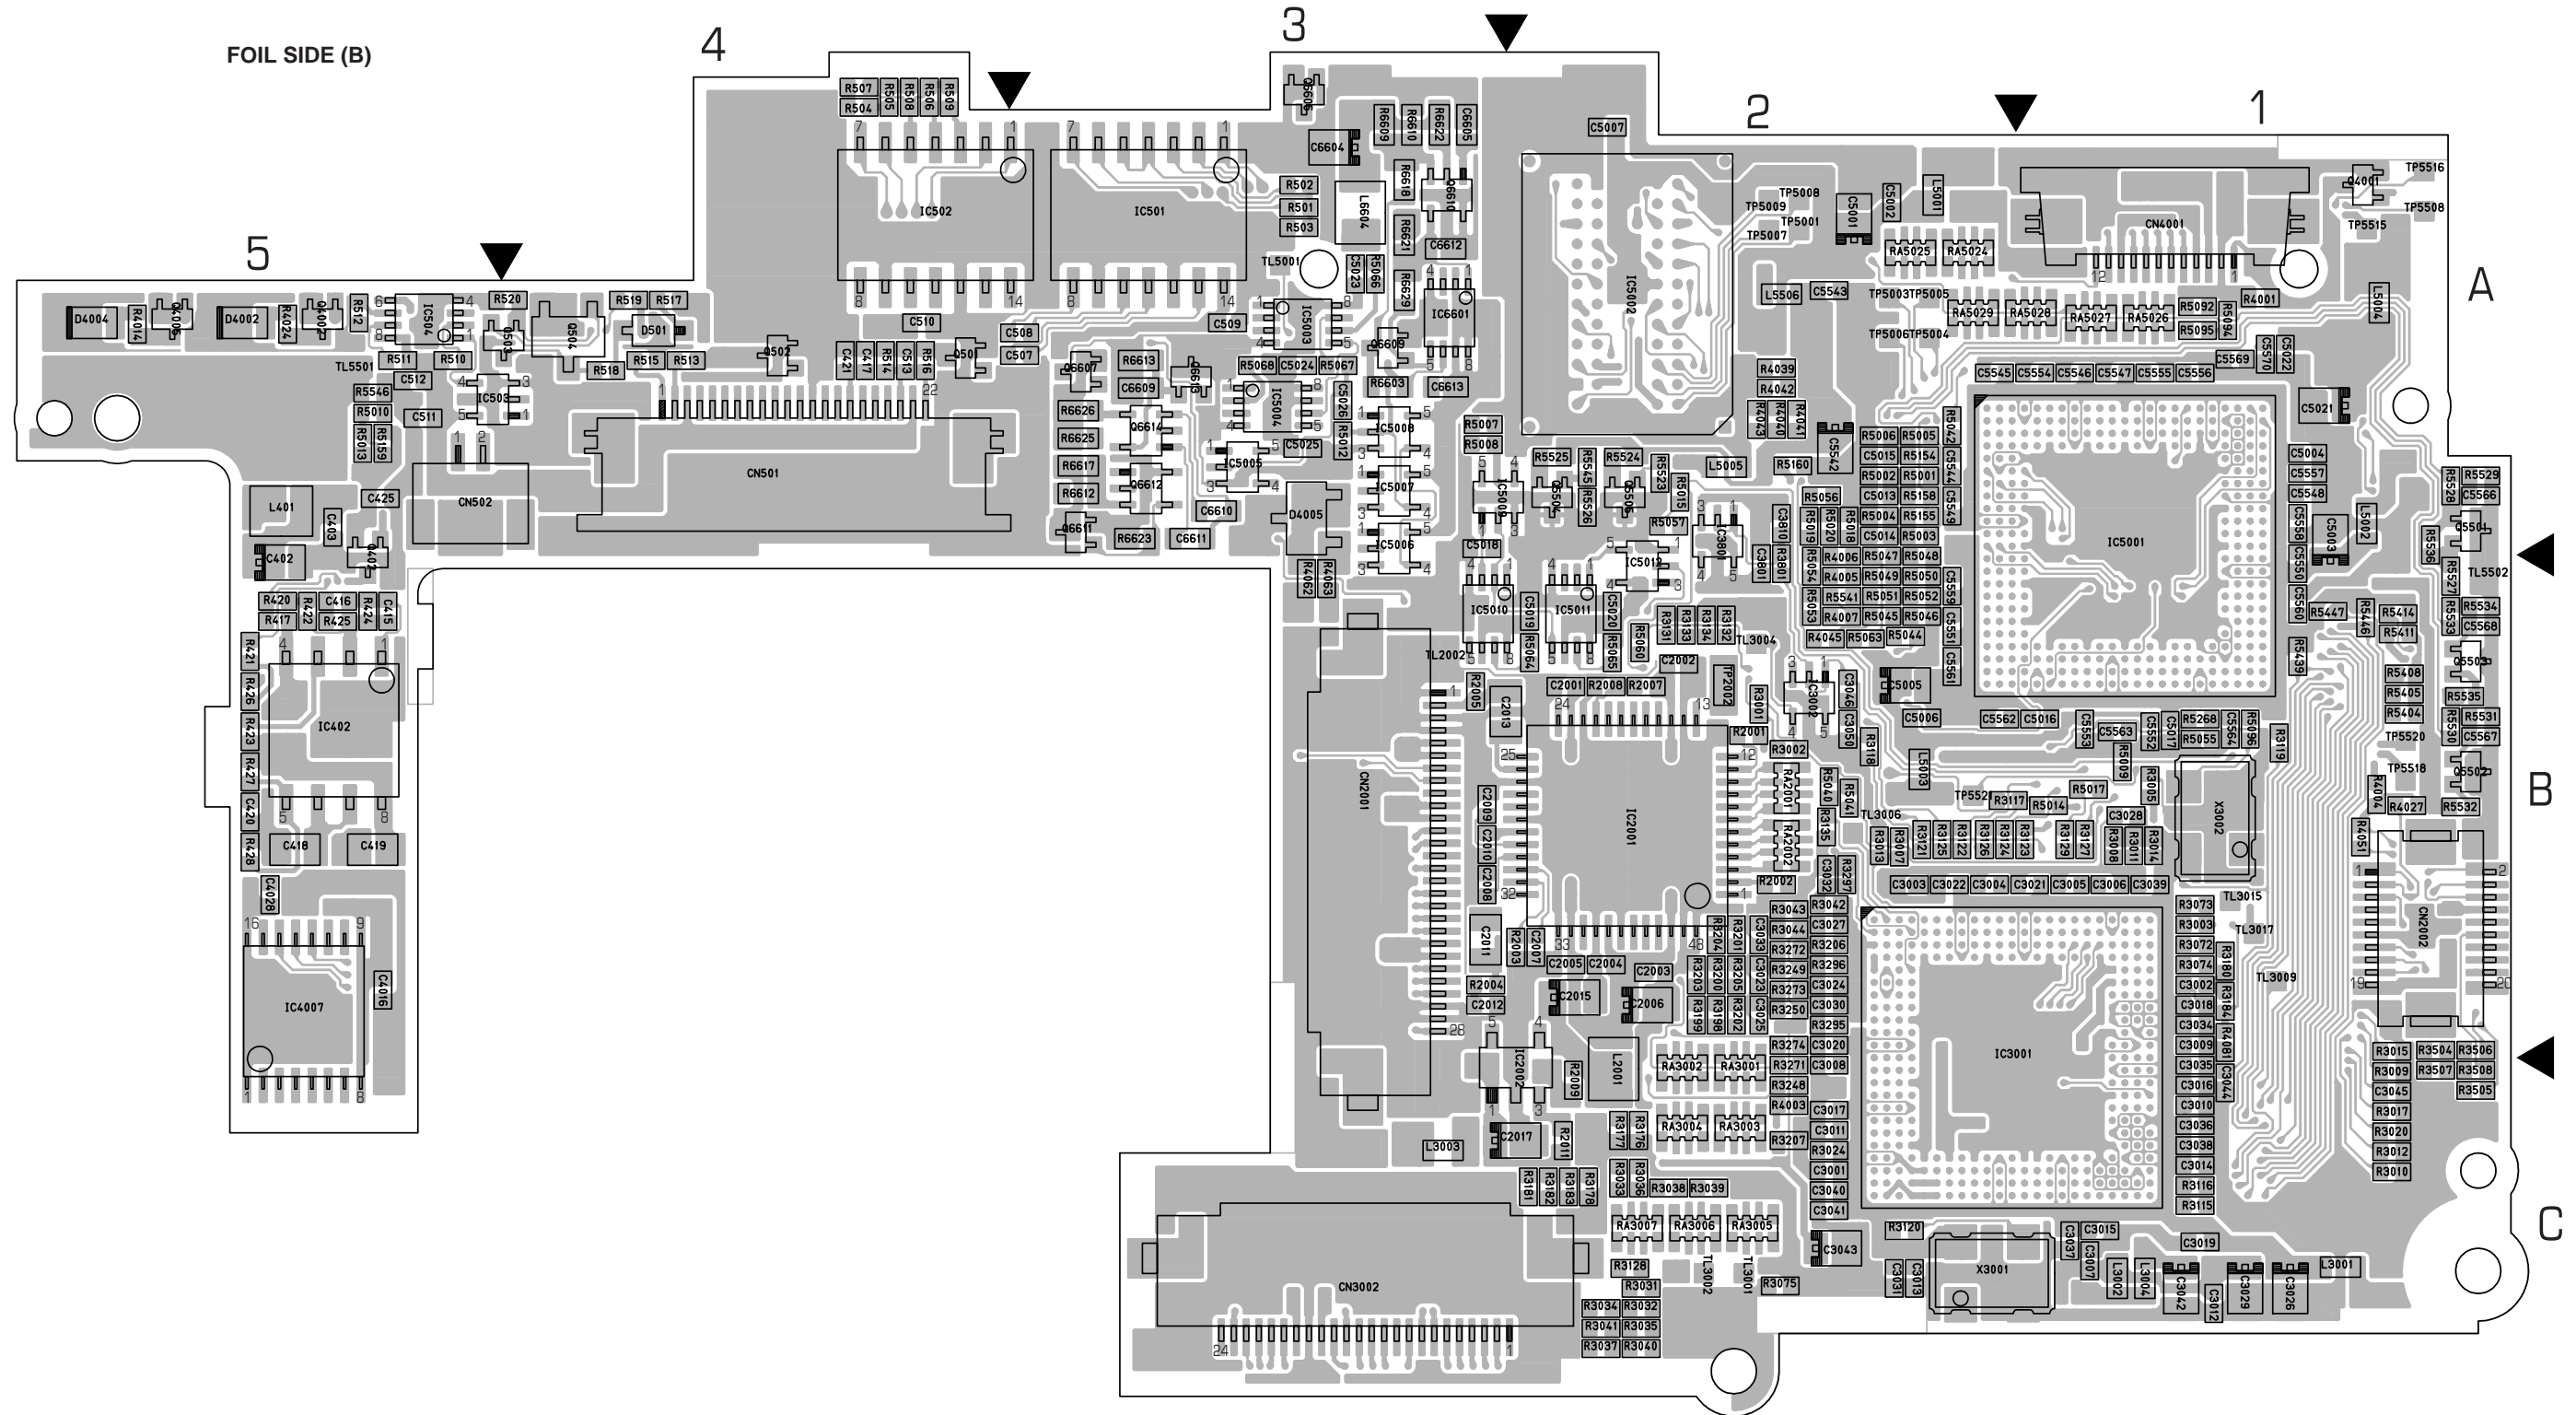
FOIL SIDE (B)

4 3 2 1 5

A B C

R507 R504 R505 R508 R506 R509 IC502 IC501 R502 R501 R503 L6604 C6604 Q6605 R6609 R6610 R6622 C6605 R6618 Q6610 R6621 C6612 R6629 IC6601 TL5001 C5023 R5066 IC5003 C5007 IC5002 TP5008 TP5009 TP5001 TP5007 C5001 C5002 L5001 RA5025 RA5024 CN4001 Q4001 TP5516 TP5508 TP5515

D4004 R4014 Q4005 D4002 R4024 Q4002 R512 IC504 R520 Q503 Q504 R519 R517 D501 R515 R513 R518 R511 R510 TL5501 C512 IC503 R5546 R5010 C511 R5013 R5159 C510 Q502 C421 C417 R514 C513 R516 Q501 C508 C507 C509 CN501 CN502 C425 L401 C403 C402 Q401

R6613 Q6607 C6609 Q6613 R6626 R6625 Q6614 R6617 R6612 Q6612 Q6611 R6623 C6611 C6610 R5068 C5024 R5067 IC5004 C5025 IC5005 Q6609 R6603 C6613 C5026 R5012 IC5006 IC5007 IC5008 D4005 R4062 R4063 R5007 R5008 R5525 R5545 R5526 R5524 R5523 R5015 IC5009 Q5506 Q5505 C5018 IC5010 IC5011 C5019 R5064 C5020 R5065 R5060 IC5012 R5057 C3810 C3801 R3801 Q3801 L5005 R5160 C5542 R4039 R4042 R4043 R4040 R4041 L5506 C5543 TP5003 TP5005 TP5006 TP5004 RA5029 RA5028 RA5027 RA5026 R5092 R5095 R5094 R4001 L5004 C5569 C5570 C5022 C5545 C5554 C5546 C5547 C5555 C5556 C5021 IC5001

R5006 R5005 R5042 C5015 R5154 C5544 R5002 R5001 C5013 R5158 C5549 R5004 R5155 C5014 R5003 R5056 R5019 R5020 R5018 R4006 R5047 R5048 R4005 R5049 R5050 R5054 R5541 R5051 R5052 R5053 R4007 R5045 R5046 R4045 R5063 R5044 C5559 C5551 C5561 C5004 C5557 C5548 C5558 C5550 C5560 C5003 L5002 R5447 R5446 R5414 R5411 R5439 R5408 R5405 R5404 R4044 R4027 R5536 R5527 R5528 R5529 C5566 Q5501 TL5502 R5534 R5533 C5568 Q5503 R5535 R5530 R5531 C5567 TP5520 TP5518 Q5502 R5532 R4051 CN2002

R420 R422 C416 R424 C415 R417 R425 R421 R426 R423 R427 C420 R428 IC402 C418 C419 C4028 IC4007 C4016

R3131 R3133 R3134 R3132 TL3004 C2002 TL2002 R2005 C2013 C2001 R2008 R2007 TP2002 R3001 Q3002 C3046 C3050 C5005 C5006 C5562 C5016 C5553 C5563 C5552 C5017 R5268 R5055 C5564 R5096 R3119 R2001 R3002 RA2001 RA2002 R2002 CN2001 IC2001 C2009 C2010 C2008 C2011 R2003 C2007 C2005 C2004 C2003 R2004 C2012 C2015 C2006 IC2002 R2009 L2001 C2017 R2011 L3003 R3181 R3182 R3183 R3178 R3177 R3176

R5040 R5041 R3135 R3118 L5003 TP5521 R3117 R5014 R5017 R5009 R3005 C3028 X3002 TL3006 R3013 R3007 R3121 R3125 R3122 R3126 R3124 R3123 R3129 R3127 R3008 R3011 R3014 C3032 R3297 C3003 C3022 C3004 C3021 C3005 C3006 C3039 TL3015 TL3017 TL3009 R3043 R3044 R3042 C3027 R3272 R3206 R3249 R3296 R3273 C3024 C3030 R3250 R3295 R3204 R3201 C3033 R3203 R3200 R3205 C3023 R3199 R3198 R3202 C3025 IC3001 R3073 R3003 R3072 R3074 C3002 C3018 C3034 C3009 C3035 C3016 C3010 C3036 C3038 C3014 R3116 R3115 R3180 R3184 R4081 C3044

RA3002 RA3001 R3274 R3271 R3248 R4003 R3207 C3020 C3008 C3017 C3011 C3024 C3001 C3040 C3041 RA3004 RA3003 R3033 R3036 R3038 R3039 RA3007 RA3006 RA3005 R3128 R3031 TL3002 TL3001 R3075 C3043 R3120 X3001 C3037 C3015 C3007 C3031 C3013 L3002 L3004 C3042 C3012 C3029 C3026 C3019 L3001 R3015 R3504 R3506 R3009 R3507 R3508 C3045 R3505 R3017 R3020 R3012 R3010

CN3002 R3034 R3032 R3041 R3035 R3037 R3040

7 1 8 14 6 4 3 5 2 22 12 24 25 13 32 33 48 28 16 9 19 20